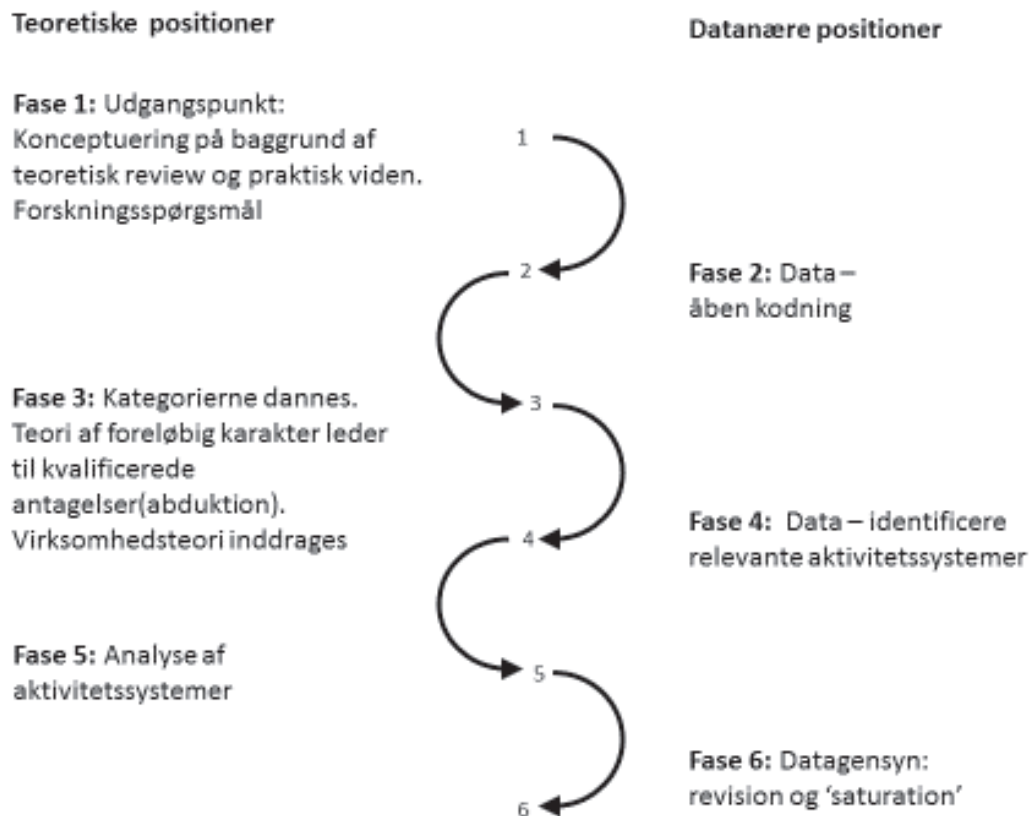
Teoretiske positioner

Datanære positioner

Fase 1: Udgangspunkt: Konceptuering på baggrund af teoretisk review og praktisk viden. Forskningsspørgsmål

1

2

Fase 2: Data – åben kodning

Fase 3: Kategorierne dannes. Teori af foreløbig karakter leder til kvalificerede antagelser(abduktion). Virksomhedsteori inddrages

3

4

Fase 4: Data – identificere relevante aktivitetssystemer

Fase 5: Analyse af aktivitetssystemer

5

6

Fase 6: Datagensyn: revision og 'saturation'